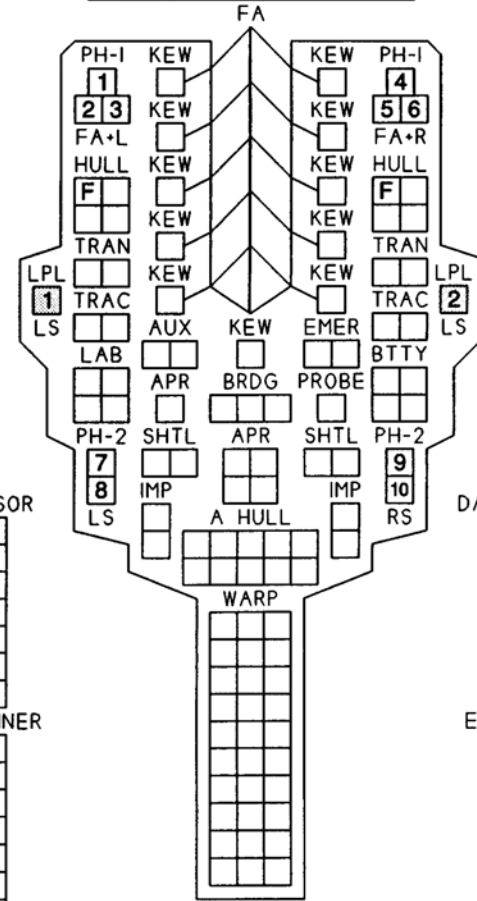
FA

PH-I
1
2 3
FA+L
HULL
F
TRAN
LPL
1
LS
TRAC
LAB
PH-2
7
8
LS
IMP

KEW
KEW
KEW
KEW
KEW
AUX
APR
SHTL

KEW
KEW
KEW
KEW
KEW
EMER
PROBE
SHTL
IMP

PH-I
4
5 6
FA+R
HULL
F
TRAN
LPL
2
LS
TRAC
BTTY
PH-2
9
10
RS

KEW
BRDG
APR
A HULL
WARP

SOR
NER
DA
E